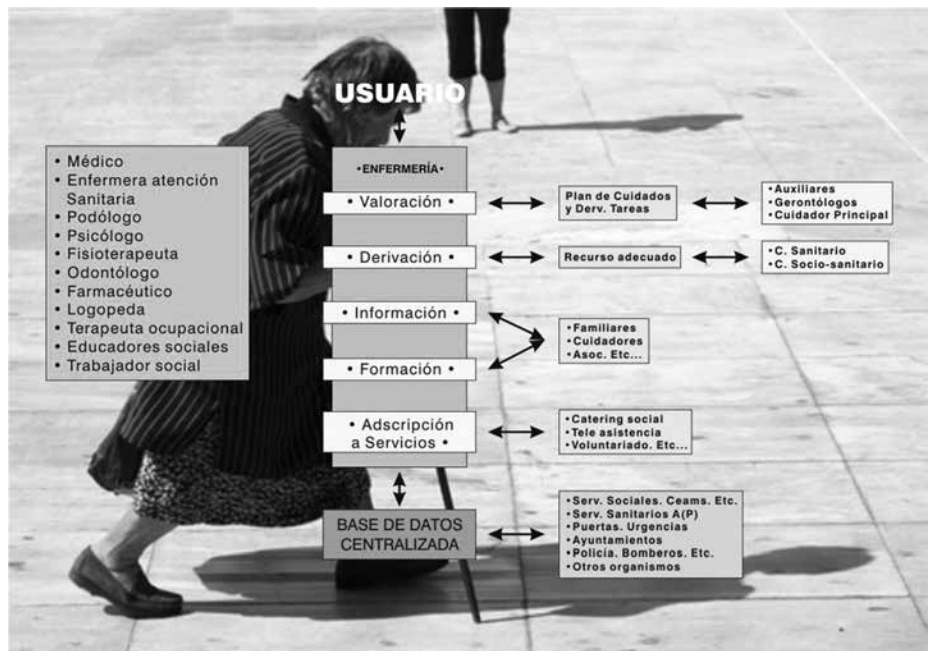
USUARIO

• Médico
• Enfermera atención Sanitaria
• Podólogo
• Psicólogo
• Fisioterapeuta
• Odontólogo
• Farmacéutico
• Logopeda
• Terapeuta ocupacional
• Educadores sociales
• Trabajador social

•ENFERMERÍA•

• Valoración •

Plan de Cuidados y Derv. Tareas

•Auxiliares
•Gerontólogos
•Cuidador Principal

• Derivación •

Recurso adecuado

•C. Sanitario
•C. Socio-sanitario

• Información •

•Familiares
•Cuidadores
•Asoc. Etc...

• Formación •

• Adscripción a Servicios •

•Catering social
•Tele asistencia
•Voluntariado. Etc...

BASE DE DATOS CENTRALIZADA

•Serv. Sociales. Ceams. Etc.
•Serv. Sanitarios A(P)
•Puertas. Urgencias
•Ayuntamientos
•Policía. Bomberos. Etc.
•Otros organismos